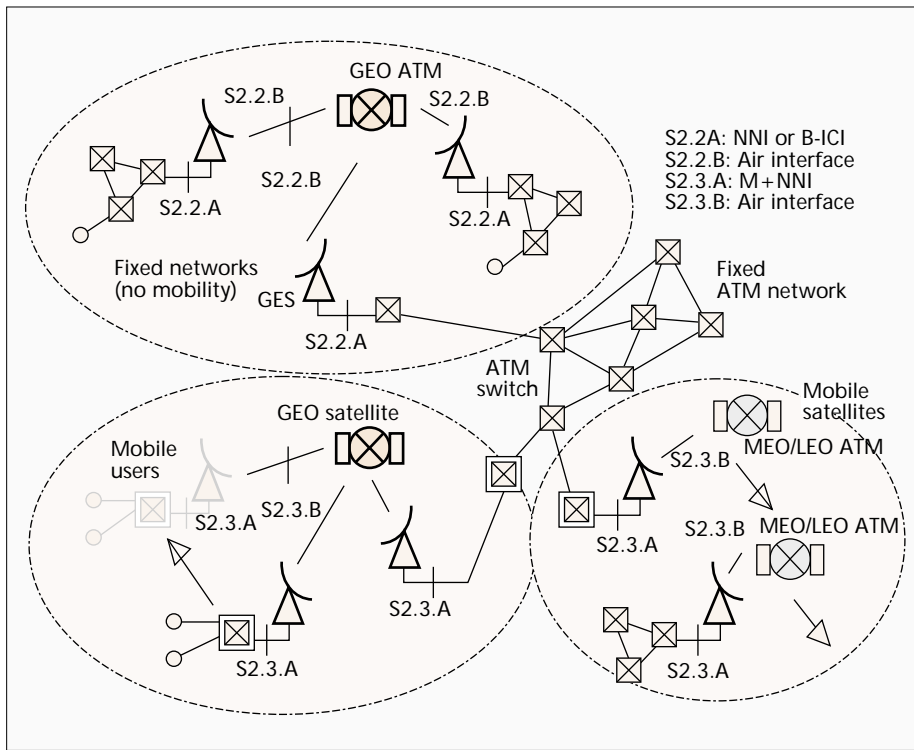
GEO ATM

S2.2.B

S2.2.B

S2.2.B

S2.2.A

S2.2.A

S2.2A: NNI or B-ICI
S2.2.B: Air interface
S2.3.A: M+NNI
S2.3.B: Air interface

Fixed networks (no mobility)

GES

S2.2.A

Fixed ATM network

ATM switch

Mobile satellites

GEO satellite

Mobile users

S2.3.B

S2.3.A

MEO/LEO ATM

S2.3.B

S2.3.B

MEO/LEO ATM

S2.3.A

S2.3.A

S2.3.A

S2.3.A